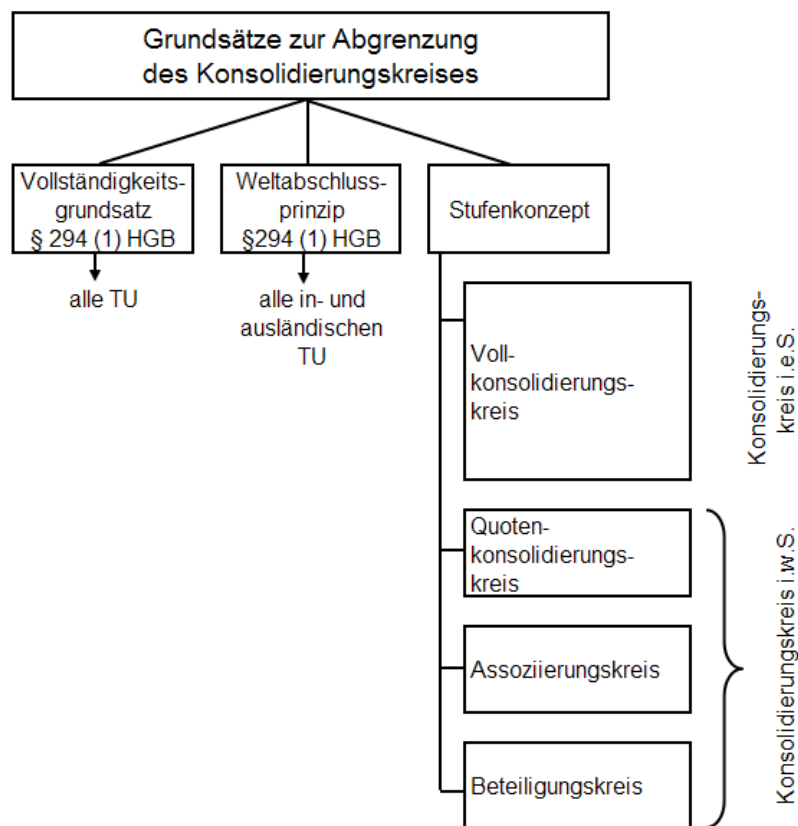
Grundsätze zur Abgrenzung des Konsolidierungskreises

Vollständigkeitsgrundsatz § 294 (1) HGB

alle TU

Weltabschlussprinzip §294 (1) HGB

alle in- und ausländischen TU

Stufenkonzept

Vollkonsolidierungskreis

Konsolidierungskreis i.e.S.

Quotenkonsolidierungskreis

Assoziierungskreis

Beteiligungskreis

Konsolidierungskreis i.w.S.